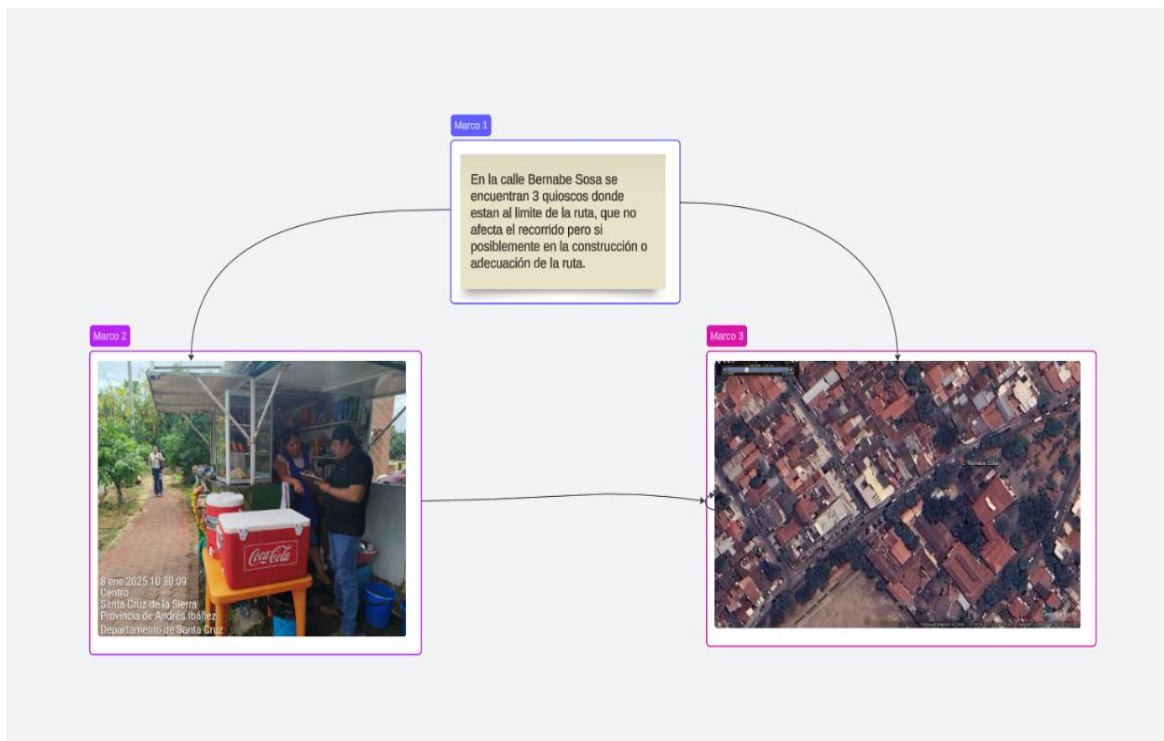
Marco 1

En la calle Bernabe Sosa se encuentran 3 quioscos donde estan al limite de la ruta, que no afecta el recorrido pero si posiblemente en la construcción o adecuación de la ruta.

Marco 2

8 ene 2025 10:30:09
Centro
Santa Cruz de la Sierra
Provincia de Andrés Ibáñez
Departamento de Santa Cruz

Coca-Cola

Marco 3